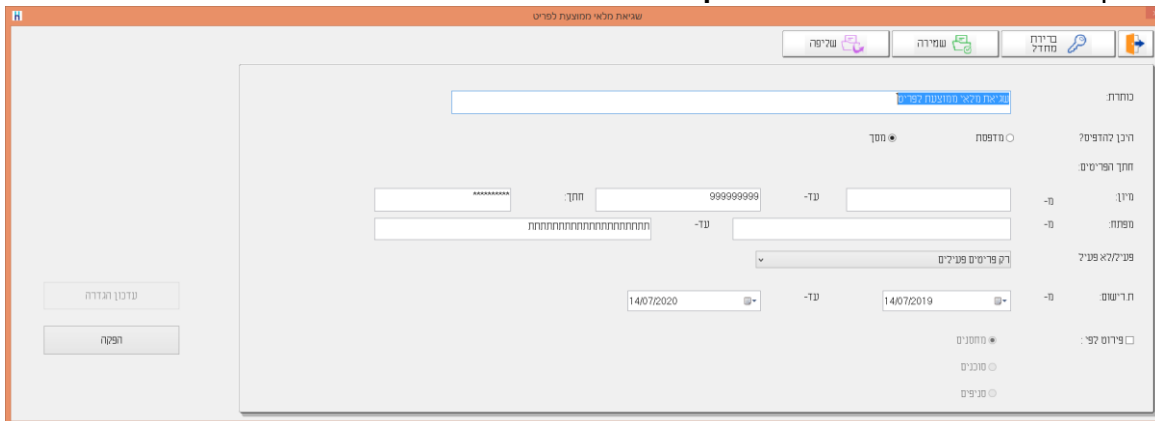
שגיאת מלאי ממוצעת לפריט

מחדל ברירת
שמירה
שליפה

כותרת:
שגיאת מלאי ממוצעת לפריט

היכן להדפיס?
מדפסת
מסך

חתך הפריטים:

מיון:
מ-
עד-
999999999
חתך:
**********

מפתח:
מ-
עד-
תתתתתתתתתתתתתתתתתתתתתת

פעיל/לא פעיל
רק פריטים פעילים

ת.רישום:
מ-
14/07/2019
עד-
14/07/2020

פירוט לפי:
מחסנים
סוכנים
סניפים

עדכון הגדרה
הפקה